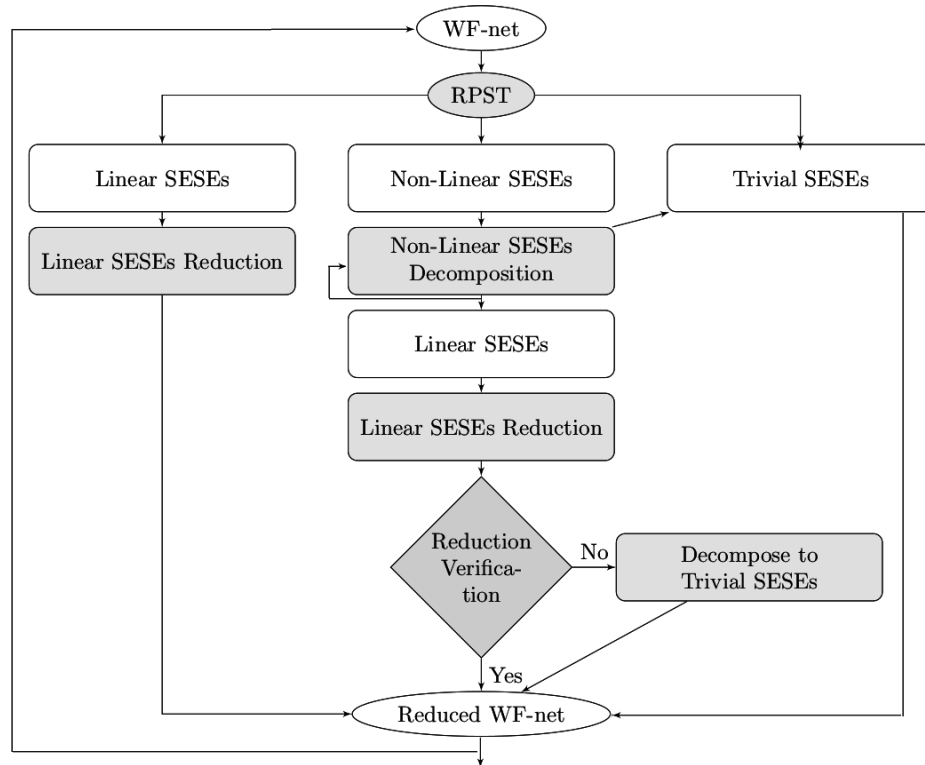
WF-net

RPST

Linear SESEs

Non-Linear SESEs

Trivial SESEs

Linear SESEs Reduction

Non-Linear SESEs Decomposition

Linear SESEs

Linear SESEs Reduction

Reduction Verification

No

Decompose to Trivial SESEs

Yes

Reduced WF-net